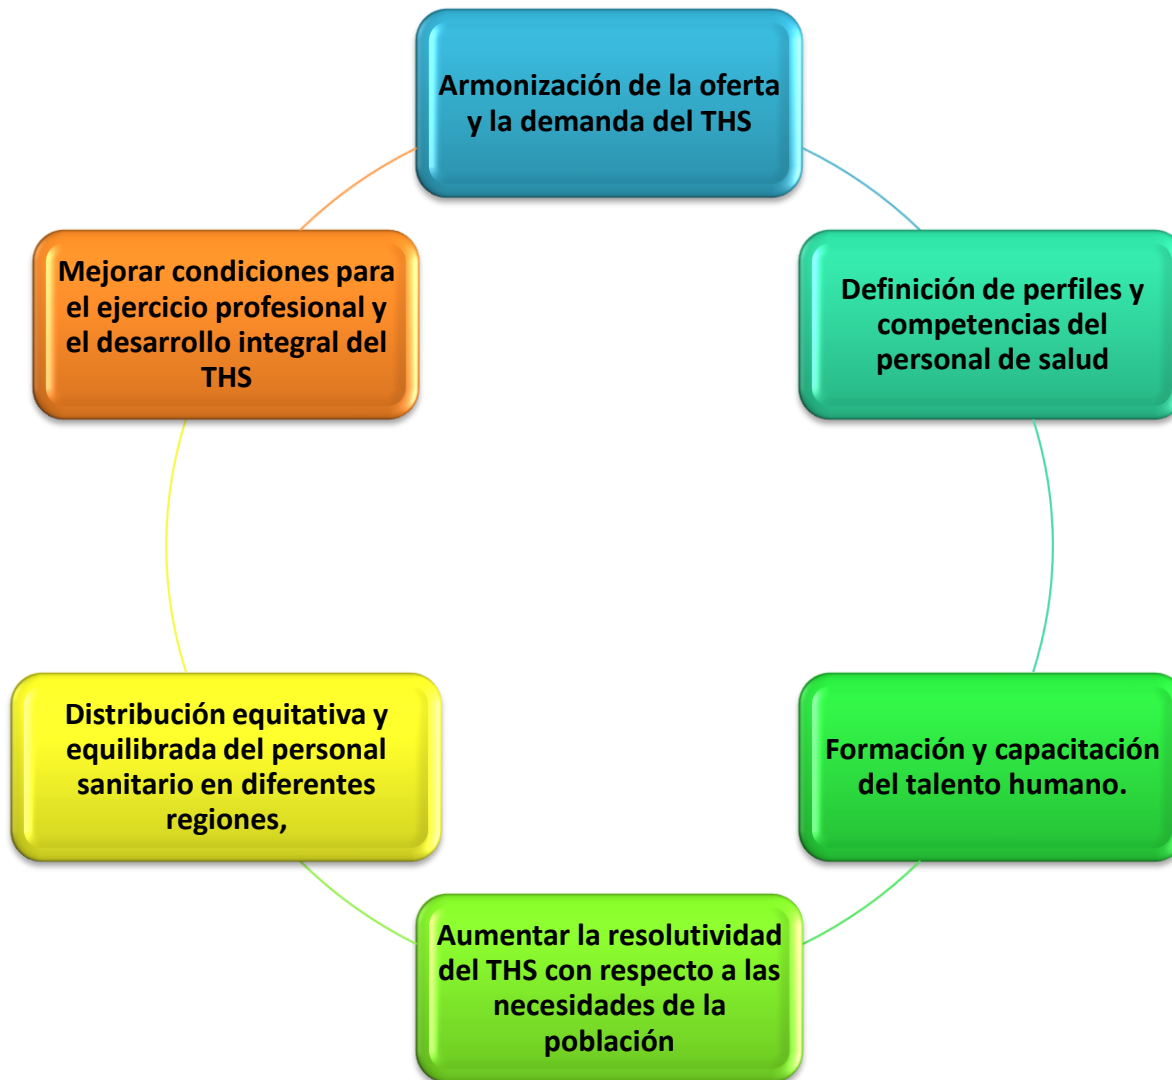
Armonización de la oferta y la demanda del THS

Definición de perfiles y competencias del personal de salud

Formación y capacitación del talento humano.

Aumentar la resolutividad del THS con respecto a las necesidades de la población

Distribución equitativa y equilibrada del personal sanitario en diferentes regiones,

Mejorar condiciones para el ejercicio profesional y el desarrollo integral del THS